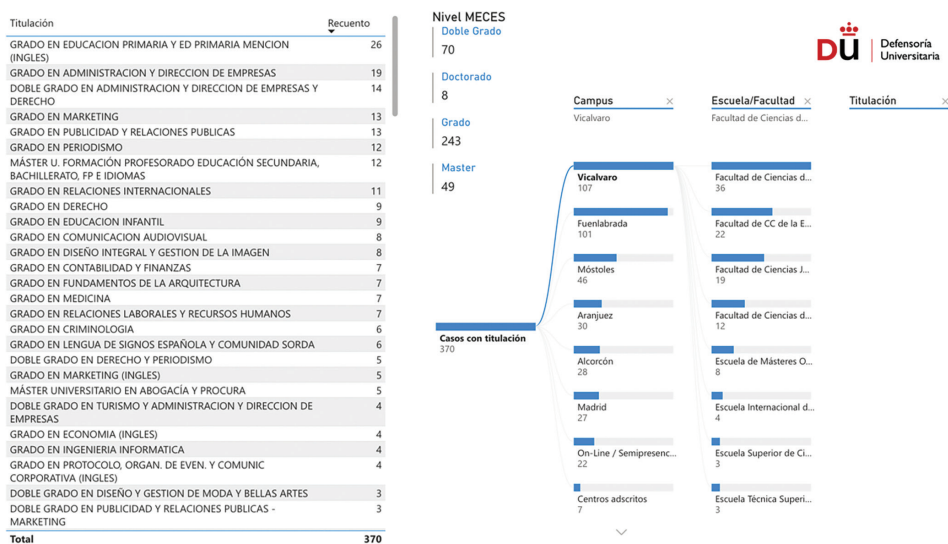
| Titulación | Recuento |
|---|---|
| GRADO EN EDUCACION PRIMARIA Y ED PRIMARIA MENCION (INGLES) | 26 |
| GRADO EN ADMINISTRACION Y DIRECCION DE EMPRESAS | 19 |
| DOBLE GRADO EN ADMINISTRACION Y DIRECCION DE EMPRESAS Y DERECHO | 14 |
| GRADO EN MARKETING | 13 |
| GRADO EN PUBLICIDAD Y RELACIONES PUBLICAS | 13 |
| GRADO EN PERIODISMO | 12 |
| MÁSTER U. FORMACIÓN PROFESORADO EDUCACIÓN SECUNDARIA, BACHILLERATO, FP E IDIOMAS | 12 |
| GRADO EN RELACIONES INTERNACIONALES | 11 |
| GRADO EN DERECHO | 9 |
| GRADO EN EDUCACION INFANTIL | 9 |
| GRADO EN COMUNICACION AUDIOVISUAL | 8 |
| GRADO EN DISEÑO INTEGRAL Y GESTION DE LA IMAGEN | 8 |
| GRADO EN CONTABILIDAD Y FINANZAS | 7 |
| GRADO EN FUNDAMENTOS DE LA ARQUITECTURA | 7 |
| GRADO EN MEDICINA | 7 |
| GRADO EN RELACIONES LABORALES Y RECURSOS HUMANOS | 7 |
| GRADO EN CRIMINOLOGIA | 6 |
| GRADO EN LENGUA DE SIGNOS ESPAÑOLA Y COMUNIDAD SORDA | 6 |
| DOBLE GRADO EN DERECHO Y PERIODISMO | 5 |
| GRADO EN MARKETING (INGLES) | 5 |
| MÁSTER UNIVERSITARIO EN ABOGACÍA Y PROCURA | 5 |
| DOBLE GRADO EN TURISMO Y ADMINISTRACION Y DIRECCION DE EMPRESAS | 4 |
| GRADO EN ECONOMIA (INGLES) | 4 |
| GRADO EN INGENIERIA INFORMATICA | 4 |
| GRADO EN PROTOCOLO, ORGAN. DE EVEN. Y COMUNIC CORPORATIVA (INGLES) | 4 |
| DOBLE GRADO EN DISEÑO Y GESTION DE MODA Y BELLAS ARTES | 3 |
| DOBLE GRADO EN PUBLICIDAD Y RELACIONES PUBLICAS - MARKETING | 3 |
| Total | 370 |

Nivel MECES
Doble Grado
70
Doctorado
8
Grado
243
Master
49

DU Defensoría Universitaria

Campus
Vicalvaro
Escuela/Facultad
Facultad de Ciencias d...
Titulación

Casos con titulación
370

Vicalvaro
107
Fuenlabrada
101
Móstoles
46
Aranjuez
30
Alcorcón
28
Madrid
27
On-Line / Semipresenc...
22
Centros adscritos
7

Facultad de Ciencias d...
36
Facultad de CC de la E...
22
Facultad de Ciencias J...
19
Facultad de Ciencias d...
12
Escuela de Másteres O...
8
Escuela Internacional d...
4
Escuela Superior de Ci...
3
Escuela Técnica Superi...
3